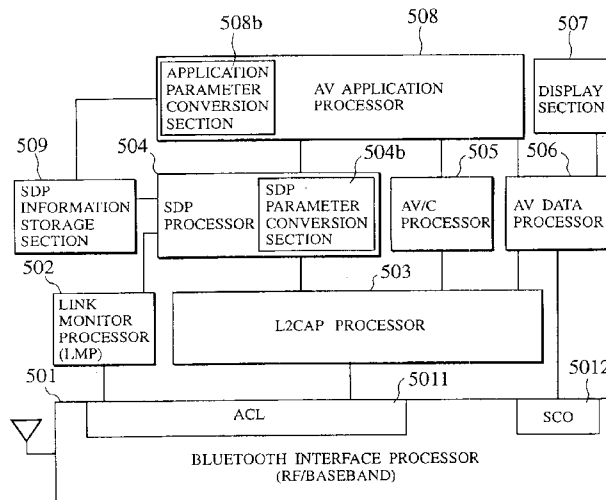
508b

508

507

APPLICATION PARAMETER CONVERSION SECTION

AV APPLICATION PROCESSOR

DISPLAY SECTION

509

504

504b

505

506

SDP INFORMATION STORAGE SECTION

SDP PROCESSOR

SDP PARAMETER CONVERSION SECTION

AV/C PROCESSOR

AV DATA PROCESSOR

502

503

LINK MONITOR PROCESSOR (LMP)

L2CAP PROCESSOR

501

5011

5012

ACL

SCO

BLUETOOTH INTERFACE PROCESSOR (RF/BASEBAND)